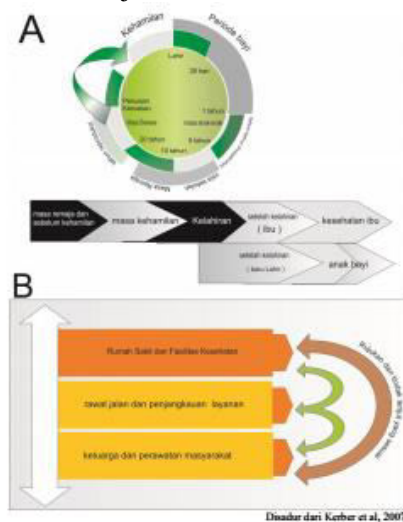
A

Kehamilan

Periode bayi

Lahir

28 hari

Persiapan Kehamilan

Usia Dewasa

1 tahun

masa kanak-kanak

20 tahun

5 tahun

10 tahun

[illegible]

masa remaja dan sebelum kehamilan

masa kehamilan

Kelahiran

setelah kelahiran (ibu)

kesehatan ibu

setelah kelahiran (bayi Lahir)

anak bayi

B

Rumah Sakit dan Fasilitas Kesehatan

rawat jalan dan penjangkauan layanan

keluarga dan perawatan masyarakat

Rujukan dan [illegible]

Disadur dari Kerber et al, 2007